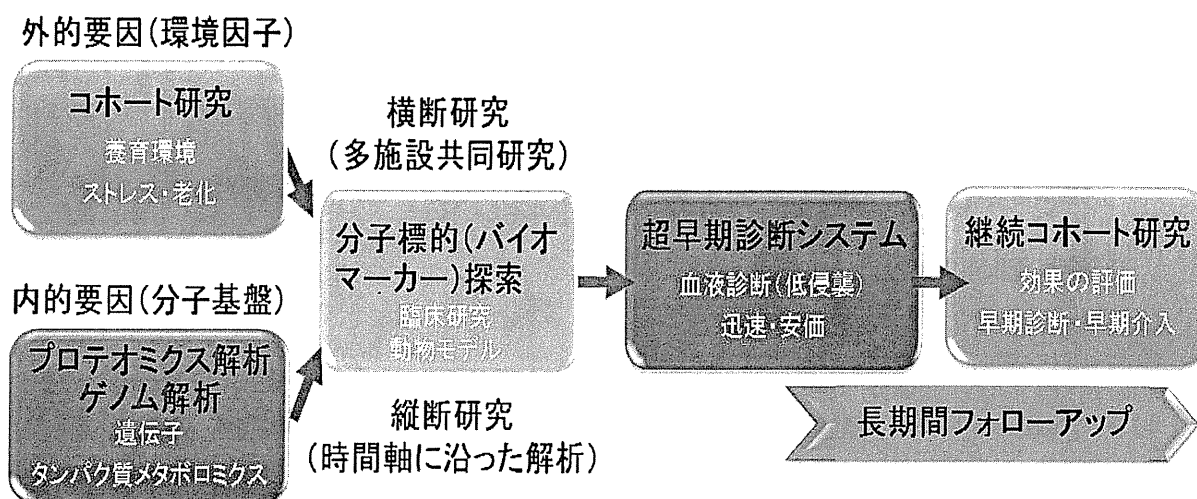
外的要因(環境因子)

コホート研究
養育環境
ストレス・老化

内的要因(分子基盤)

プロテオミクス解析
ゲノム解析
遺伝子
タンパク質メタボロミクス

横断研究
(多施設共同研究)

分子標的(バイオマーカー)探索
臨床研究
動物モデル

縦断研究
(時間軸に沿った解析)

超早期診断システム
血液診断(低侵襲)
迅速・安価

継続コホート研究
効果の評価
早期診断・早期介入

長期間フォローアップ